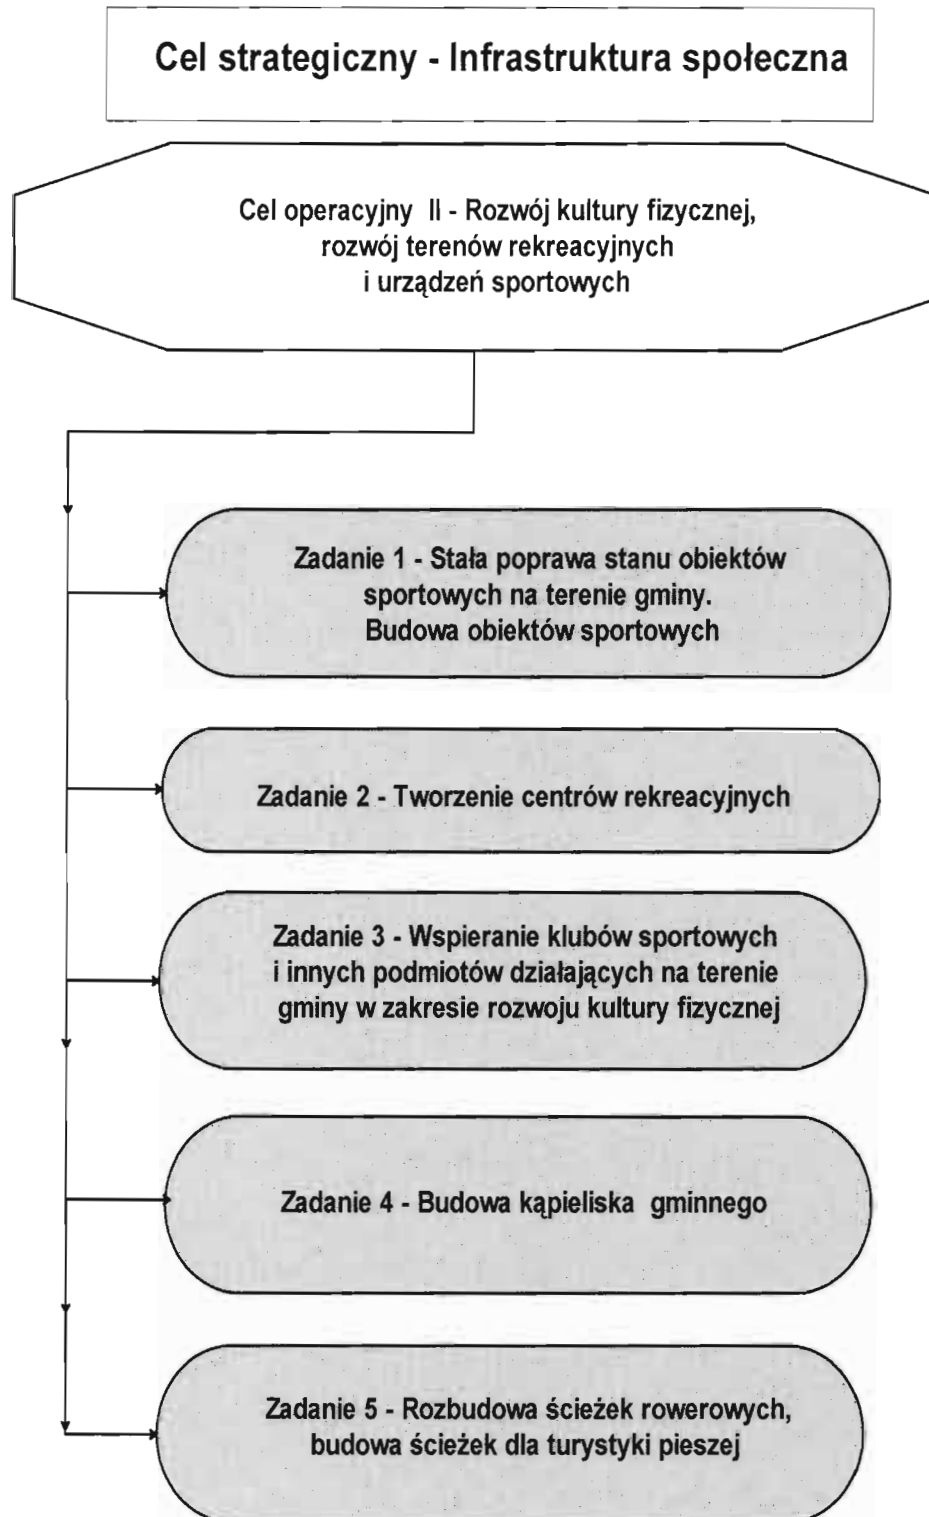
Cel strategiczny - Infrastruktura społeczna

Cel operacyjny II - Rozwój kultury fizycznej, rozwój terenów rekreacyjnych i urządzeń sportowych

Zadanie 1 - Stała poprawa stanu obiektów sportowych na terenie gminy. Budowa obiektów sportowych

Zadanie 2 - Tworzenie centrów rekreacyjnych

Zadanie 3 - Wspieranie klubów sportowych i innych podmiotów działających na terenie gminy w zakresie rozwoju kultury fizycznej

Zadanie 4 - Budowa kąpieliska gminnego

Zadanie 5 - Rozbudowa ścieżek rowerowych, budowa ścieżek dla turystyki pieszej